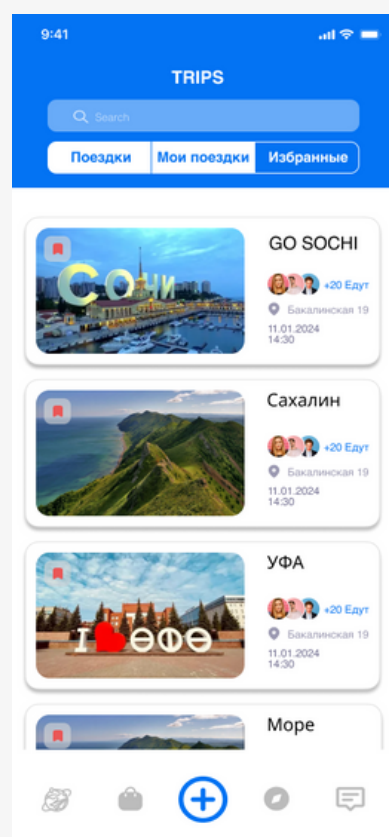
9:41

TRIPS

Search

Поездки | Мои поездки | Избранные

GO SOCHI

+20 Едут

Бакалинская 19

11.01.2024
14:30

Сахалин

+20 Едут

Бакалинская 19

11.01.2024
14:30

УФА

+20 Едут

Бакалинская 19

11.01.2024
14:30

Море